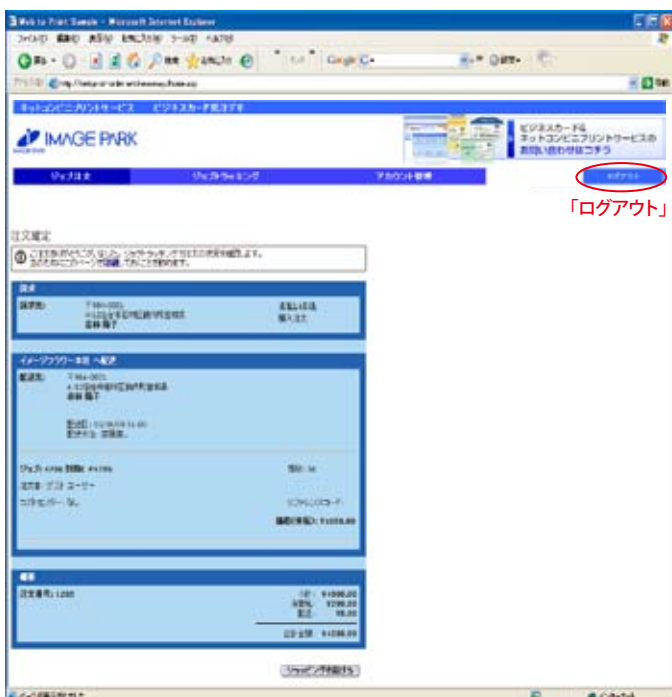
Web to Print Sample - Microsoft Internet Explorer

ファイル(F) 編集(E) 表示(V) お気に入り(A) ツール(T) ヘルプ(H)

Google

アドレス(D)

ネットコンビニプリントサービス ビジネスカード見本です

IMAGE PARK

ビジネスカード&
ネットコンビニプリントサービスの
お問い合わせはコチラ

ジョブ注文

ジョブトラッキング

アカウント管理

ログアウト

「ログアウト」

注文確定

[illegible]

注文

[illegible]

イメージフラワー本部 へ配達

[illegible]

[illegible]

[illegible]

ショッピングを続ける